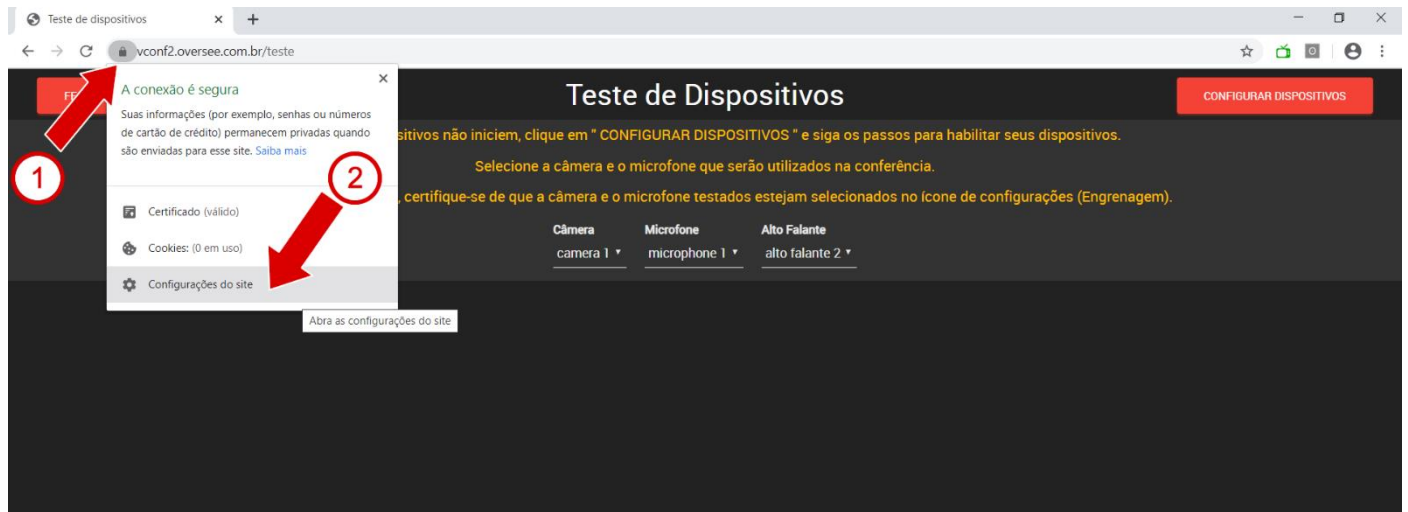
Teste de dispositivos ×
vconf2.oversee.com.br/teste

FE

A conexão é segura ×
Suas informações (por exemplo, senhas ou números de cartão de crédito) permanecem privadas quando são enviadas para esse site. Saiba mais

Certificado (válido)
Cookies: (0 em uso)
Configurações do site

Abra as configurações do site

1
2

Teste de Dispositivos

CONFIGURAR DISPOSITIVOS

sitivos não iniciem, clique em " CONFIGURAR DISPOSITIVOS " e siga os passos para habilitar seus dispositivos.

Selecione a câmera e o microfone que serão utilizados na conferência.

, certifique-se de que a câmera e o microfone testados estejam selecionados no ícone de configurações (Engrenagem).

Câmera
camera 1

Microfone
microphone 1

Alto Falante
alto falante 2